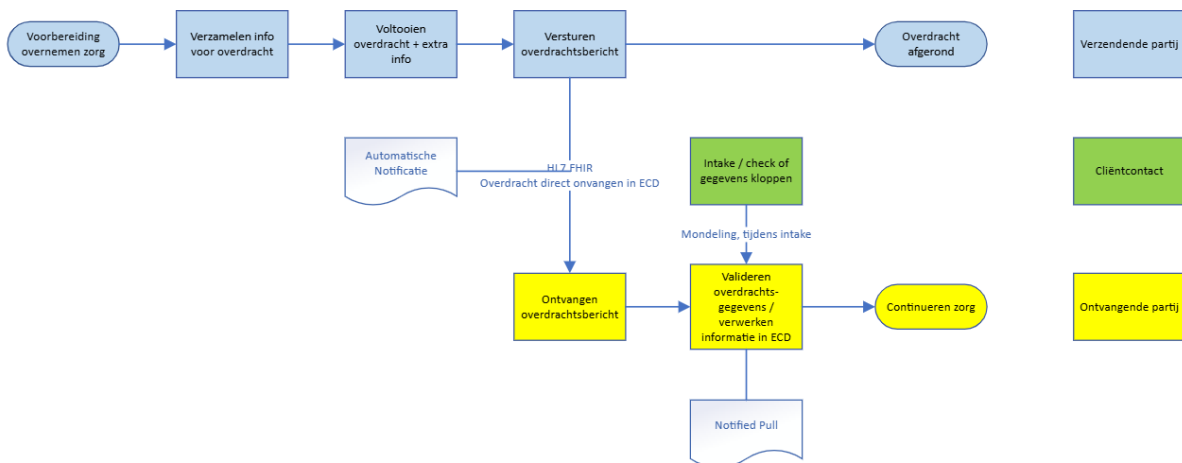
Voorbereiding overnemen zorg

Verzamelen info voor overdracht

Voltooien overdracht + extra info

Versturen overdrachtsbericht

Overdracht afgerond

Verzendende partij

Automatische Notificatie

HL7 FHIR
Overdracht direct onvangen in ECD

Intake / check of gegevens kloppen

Cliëntcontact

Mondeling, tijdens intake

Ontvangen overdrachtsbericht

Valideren overdrachts-gegevens / verwerken informatie in ECD

Continueren zorg

Ontvangende partij

Notified Pull